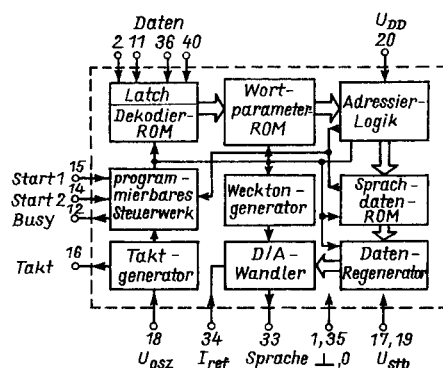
Daten
2 11 36 40

$U_{DD}$
20

Latch
Dekodier-ROM

Wort-parameter ROM

Adressier-Logik

15 Start 1
14 Start 2
12 Busy

program-mierbares Steuerwerk

Weckton-generator

Sprach-daten-ROM

16 Takt

Takt-generator

D/A-Wandler

Daten-Regenerator

18 $U_{osz}$
34 $I_{ref}$
33 Sprache
1,35 $\perp$,0
17,19 $U_{stb}$